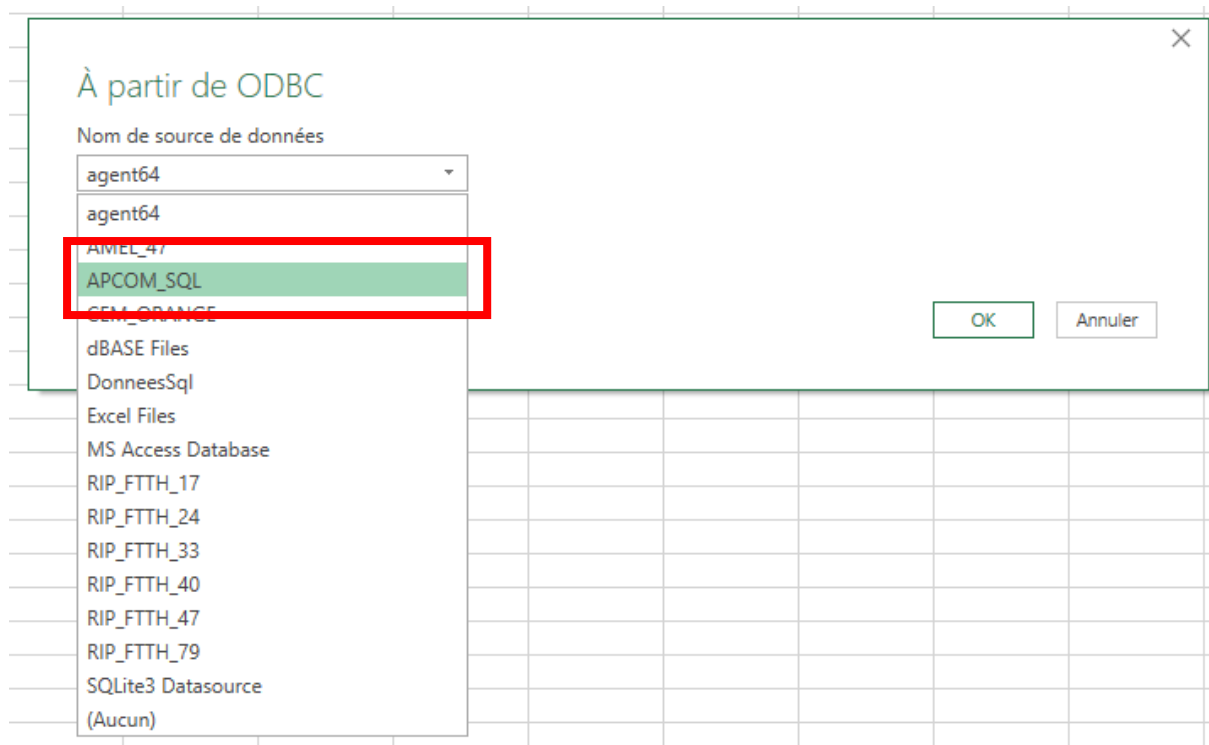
×

À partir de ODBC

Nom de source de données

agent64

agent64
AMEL_47
APCOM_SQL
CEM_ORANGE
dBASE Files
DonneesSql
Excel Files
MS Access Database
RIP_FTTH_17
RIP_FTTH_24
RIP_FTTH_33
RIP_FTTH_40
RIP_FTTH_47
RIP_FTTH_79
SQLite3 Datasource
(Aucun)

OK

Annuler